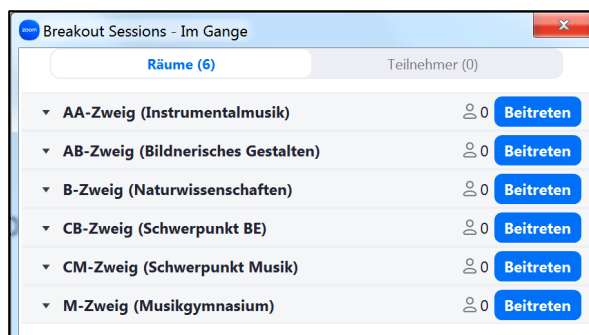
zoom Breakout Sessions - Im Gange

Räume (6)
Teilnehmer (0)

AA-Zweig (Instrumentalmusik) 0 Beitreten
AB-Zweig (Bildnerisches Gestalten) 0 Beitreten
B-Zweig (Naturwissenschaften) 0 Beitreten
CB-Zweig (Schwerpunkt BE) 0 Beitreten
CM-Zweig (Schwerpunkt Musik) 0 Beitreten
M-Zweig (Musikgymnasium) 0 Beitreten